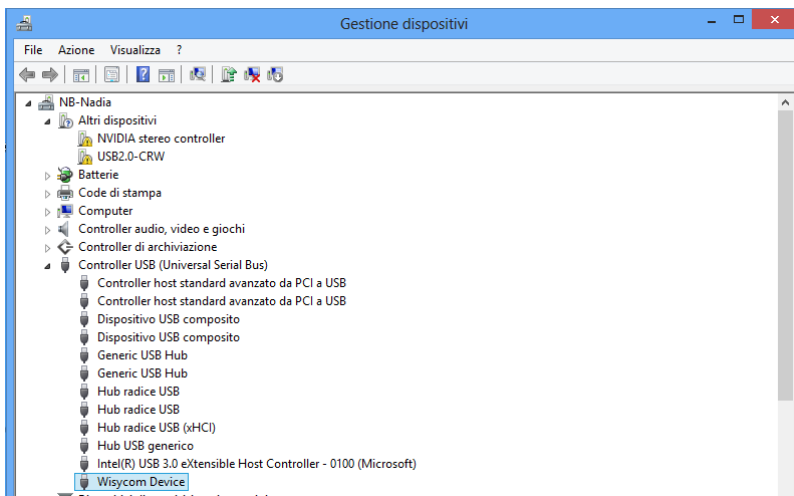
Gestione dispositivi

File Azione Visualizza ?

NB-Nadia
Altri dispositivi
NVIDIA stereo controller
USB2.0-CRW
Batterie
Code di stampa
Computer
Controller audio, video e giochi
Controller di archiviazione
Controller USB (Universal Serial Bus)
Controller host standard avanzato da PCI a USB
Controller host standard avanzato da PCI a USB
Dispositivo USB composito
Dispositivo USB composito
Generic USB Hub
Generic USB Hub
Hub radice USB
Hub radice USB
Hub radice USB (xHCI)
Hub USB generico
Intel(R) USB 3.0 eXtensible Host Controller - 0100 (Microsoft)
Wisycom Device
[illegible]